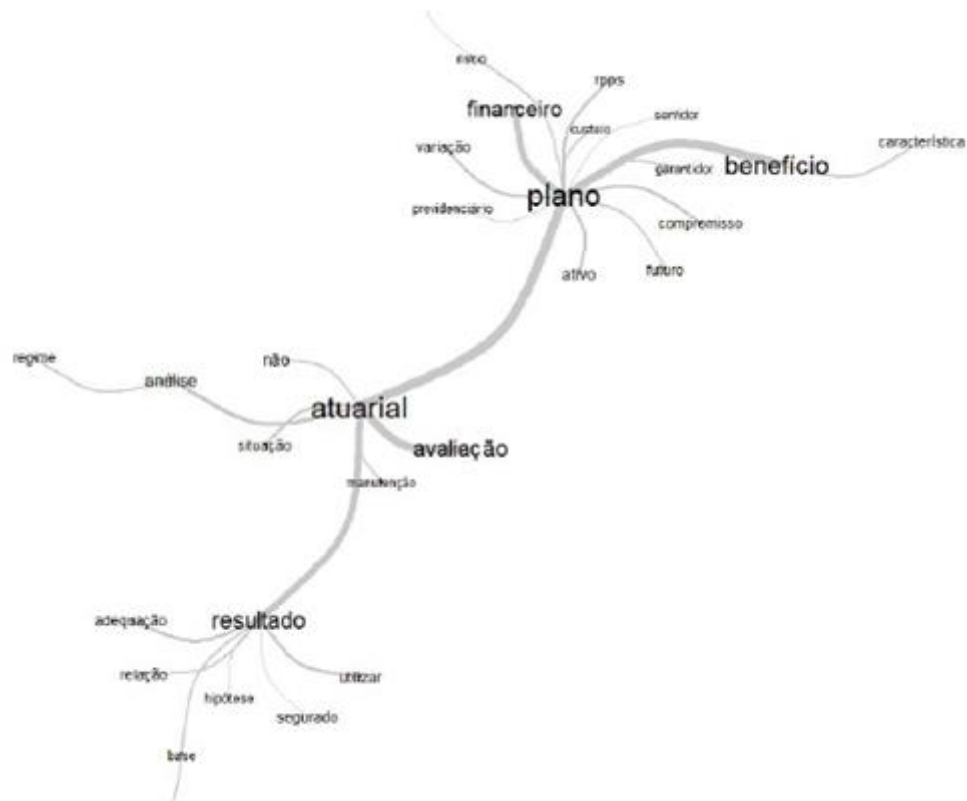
estio
rpps
financeiro
custeio
servidor
variação
característica
garantidor
benefício
plano
previdenciário
compromisso
ativo
futuro
regime
não
análise
atuarial
situação
avaliação
manutenção
adequação
resultado
relação
utilizar
hipótese
segurado
base